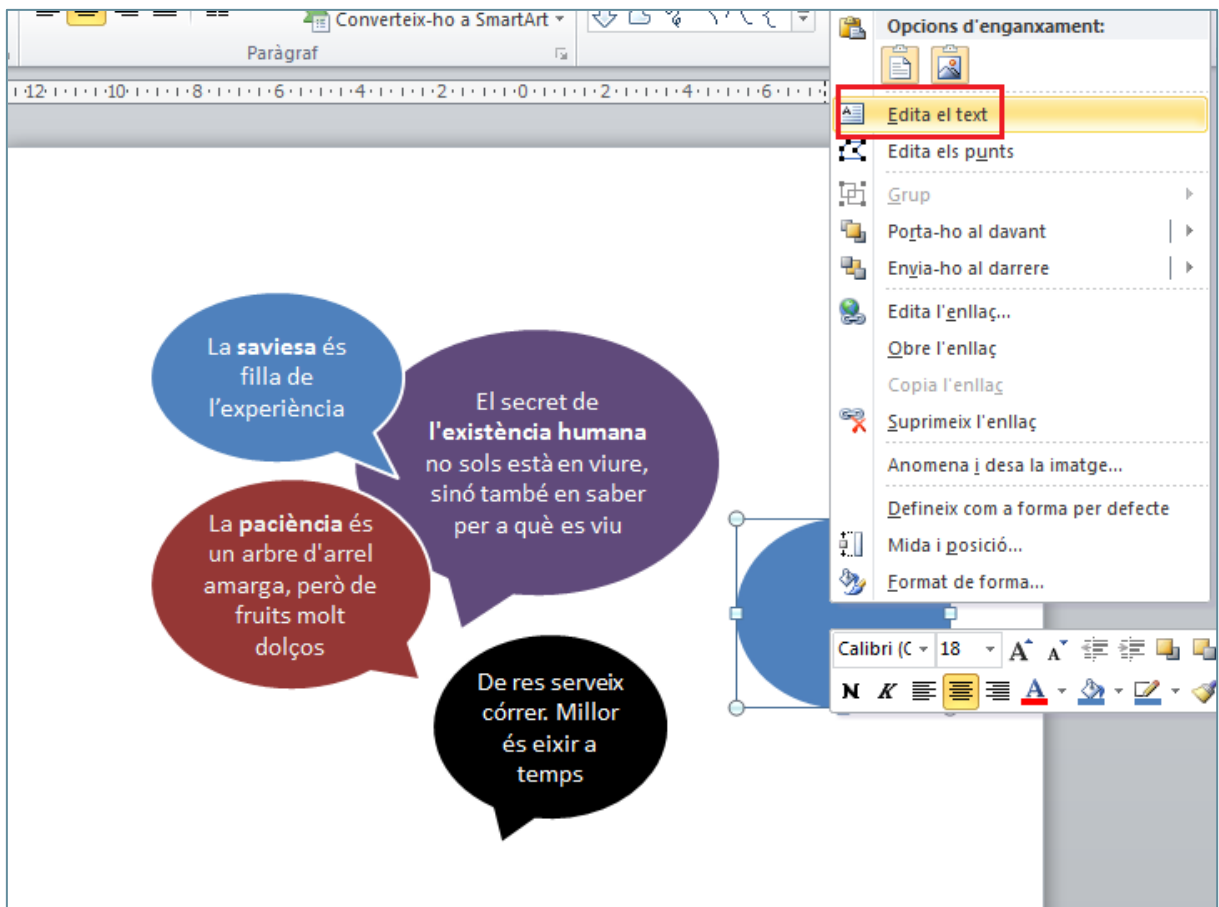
Converteix-ho a SmartArt

Paràgraf

·12· · ·10· · ·8· · ·6· · ·4· · ·2· · ·0· · ·2· · ·4· · ·6·

Opcions d'enganxament:

Edita el text
Edita els punts
Grup
Porta-ho al davant
Envia-ho al darrere
Edita l'enllaç...
Obre l'enllaç
Copia l'enllaç
Suprimeix l'enllaç
Anomena i desa la imatge...
Defineix com a forma per defecte
Mida i posició...
Format de forma...

Calibri (C 18

N K A

La **saviesa** és filla de l'experiència

El secret de **l'existència humana** no sols està en viure, sinó també en saber per a què es viu

La **paciència** és un arbre d'arrel amarga, però de fruits molt dolços

De res serveix córrer. Millor és eixir a temps